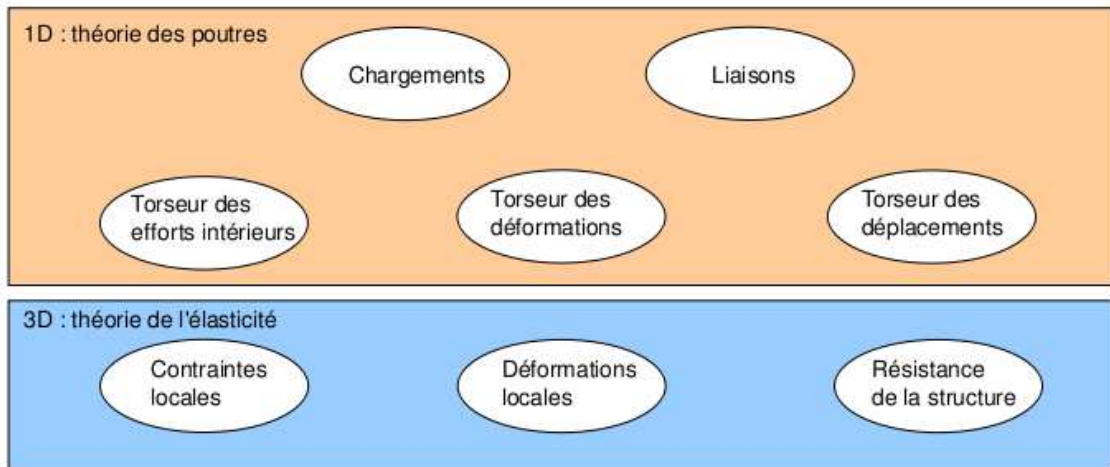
1D : théorie des poutres

Chargements

Liaisons

Torseur des efforts intérieurs

Torseur des déformations

Torseur des déplacements

3D : théorie de l'élasticité

Contraintes locales

Déformations locales

Résistance de la structure